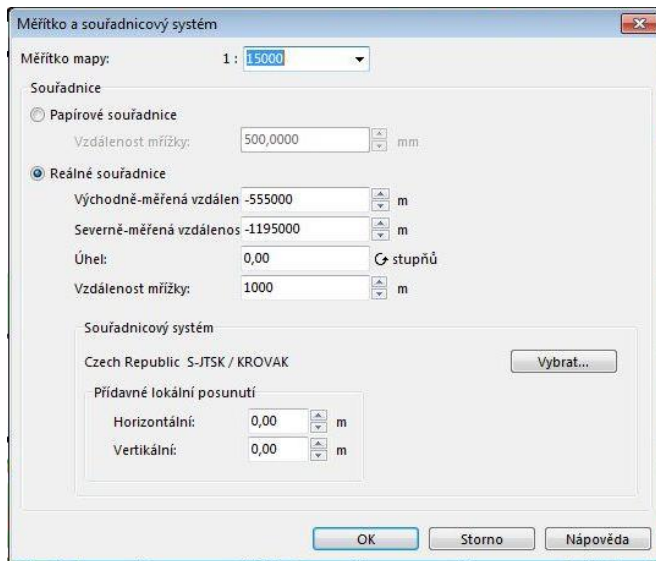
Měřítko a souřadnicový systém

Měřítko mapy: 1 : 15000

Souřadnice

Papírové souřadnice

Vzdálenost mřížky: 500,0000 mm

Reálné souřadnice

Východně-měřená vzdálen -555000 m

Severně-měřená vzdálenos -1195000 m

Úhel: 0,00 stupňů

Vzdálenost mřížky: 1000 m

Souřadnicový systém

Czech Republic S-JTSK / KROVAK

Vybrat...

Přídavné lokální posunutí

Horizontální: 0,00 m

Vertikální: 0,00 m

OK

Storno

Nápověda